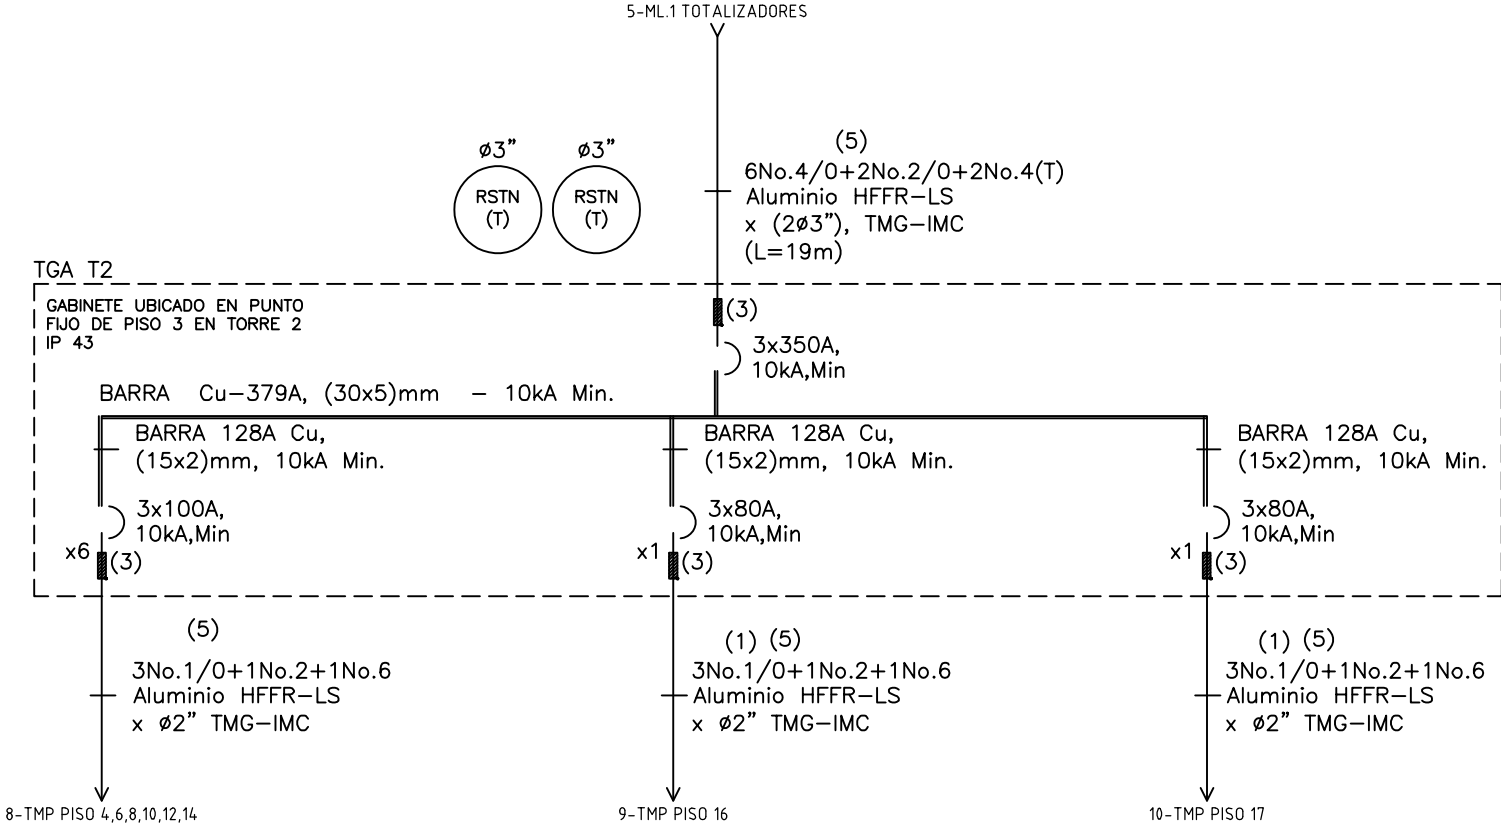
5-ML.1 TOTALIZADORES

ø3"
RSTN
(T)

ø3"
RSTN
(T)

(5)
6No.4/0+2No.2/0+2No.4(T)
Aluminio HFFR–LS
x (2ø3"), TMG–IMC
(L=19m)

TGA T2

GABINETE UBICADO EN PUNTO
FIJO DE PISO 3 EN TORRE 2
IP 43

(3)

3x350A,
10kA,Min

BARRA Cu–379A, (30x5)mm – 10kA Min.

BARRA 128A Cu,
(15x2)mm, 10kA Min.

3x100A,
10kA,Min

x6 (3)

BARRA 128A Cu,
(15x2)mm, 10kA Min.

3x80A,
10kA,Min

x1 (3)

BARRA 128A Cu,
(15x2)mm, 10kA Min.

3x80A,
10kA,Min

x1 (3)

(5)
3No.1/0+1No.2+1No.6
Aluminio HFFR–LS
x ø2" TMG–IMC

(1) (5)
3No.1/0+1No.2+1No.6
Aluminio HFFR–LS
x ø2" TMG–IMC

(1) (5)
3No.1/0+1No.2+1No.6
Aluminio HFFR–LS
x ø2" TMG–IMC

8-TMP PISO 4,6,8,10,12,14

9-TMP PISO 16

10-TMP PISO 17